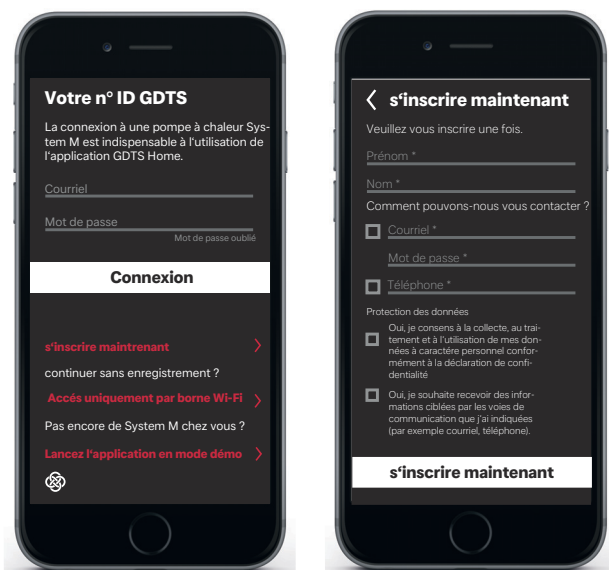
Votre n° ID GDTS

La connexion à une pompe à chaleur System M est indispensable à l'utilisation de l'application GDTS Home.

Courriel

Mot de passe

Mot de passe oublié

Connexion

s'inscrire maintenant

continuer sans enregistrement ?

Accès uniquement par borne Wi-Fi

Pas encore de System M chez vous ?

Lancez l'application en mode démo

s'inscrire maintenant

Veuillez vous inscrire une fois.

Prénom *

Nom *

Comment pouvons-nous vous contacter ?

Courriel *

Mot de passe *

Téléphone *

Protection des données

Oui, je consens à la collecte, au traitement et à l'utilisation de mes données à caractère personnel conformément à la déclaration de confidentialité

Oui, je souhaite recevoir des informations ciblées par les voies de communication que j'ai indiquées (par exemple courriel, téléphone).

s'inscrire maintenant